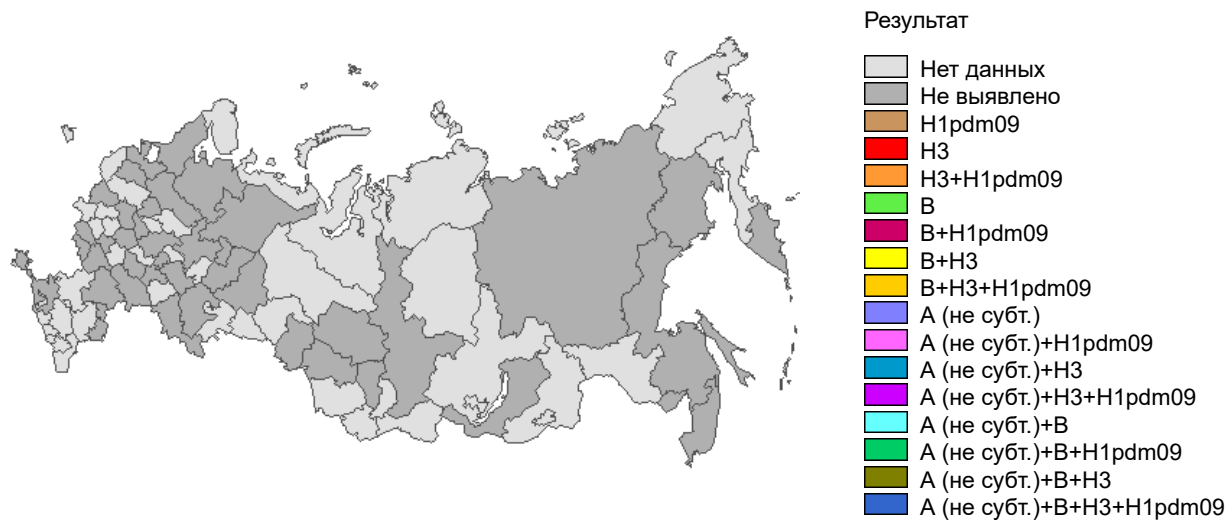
Результат

Нет данных
Не выявлено
H1pdm09
H3
H3+H1pdm09
B
B+H1pdm09
B+H3
B+H3+H1pdm09
A (не субт.)
A (не субт.)+H1pdm09
A (не субт.)+H3
A (не субт.)+H3+H1pdm09
A (не субт.)+B
A (не субт.)+B+H1pdm09
A (не субт.)+B+H3
A (не субт.)+B+H3+H1pdm09